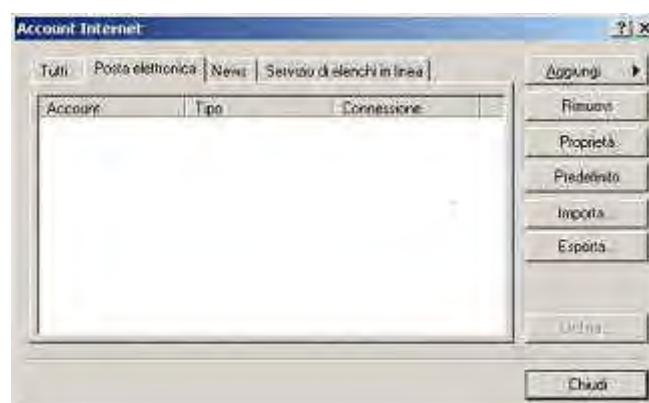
Account Internet

?| X

Tutti | Posta elettronica | News | Servizio di elenchi in linea

Account | Tipo | Connessione

Aggiungi ▸

Rimuovi

Proprietà

Predefinito

Importa...

Esporta...

Ordina...

Chiudi